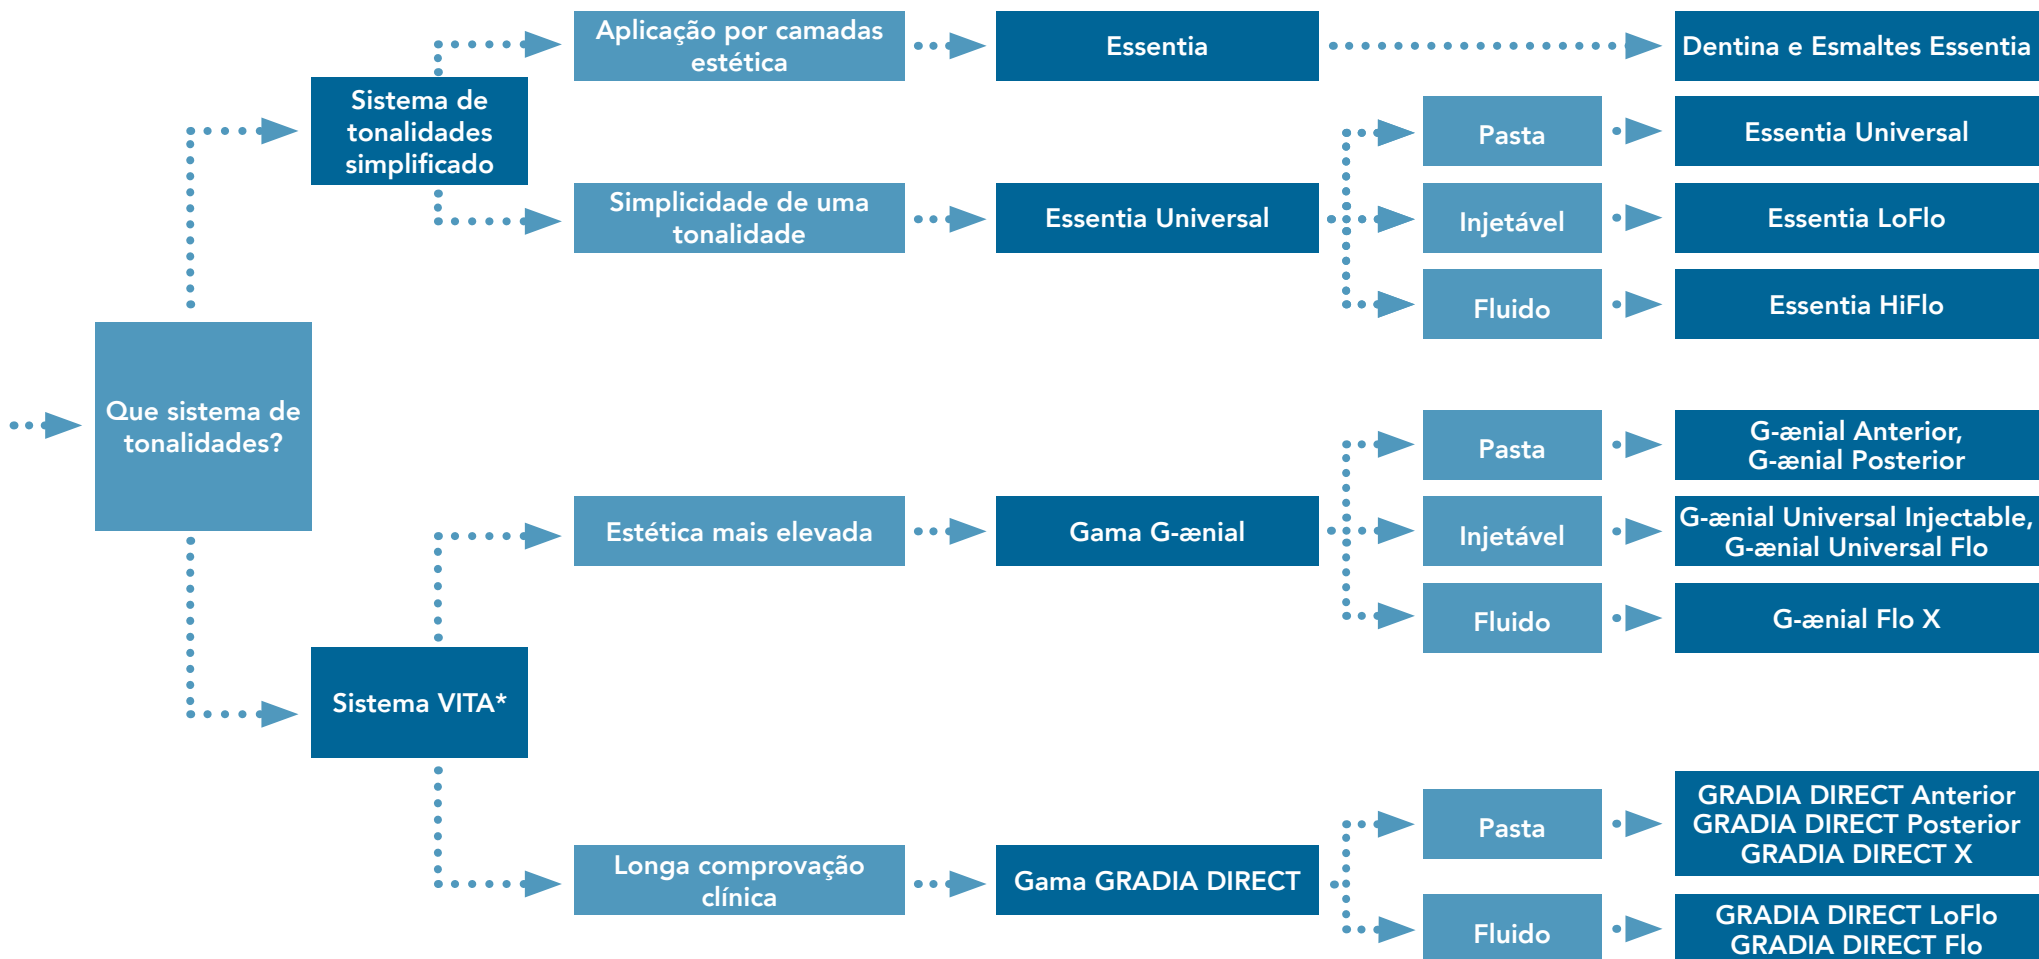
Que sistema de tonalidades?

Sistema de tonalidades simplificado

Aplicação por camadas estética

Essentia

Dentina e Esmaltes Essentia

Simplicidade de uma tonalidade

Essentia Universal

Pasta

Essentia Universal

Injetável

Essentia LoFlo

Fluido

Essentia HiFlo

Sistema VITA*

Estética mais elevada

Gama G-ænial

Pasta

G-ænial Anterior, G-ænial Posterior

Injetável

G-ænial Universal Injectable, G-ænial Universal Flo

Fluido

G-ænial Flo X

Longa comprovação clínica

Gama GRADIA DIRECT

Pasta

GRADIA DIRECT Anterior
GRADIA DIRECT Posterior
GRADIA DIRECT X

Fluido

GRADIA DIRECT LoFlo
GRADIA DIRECT Flo